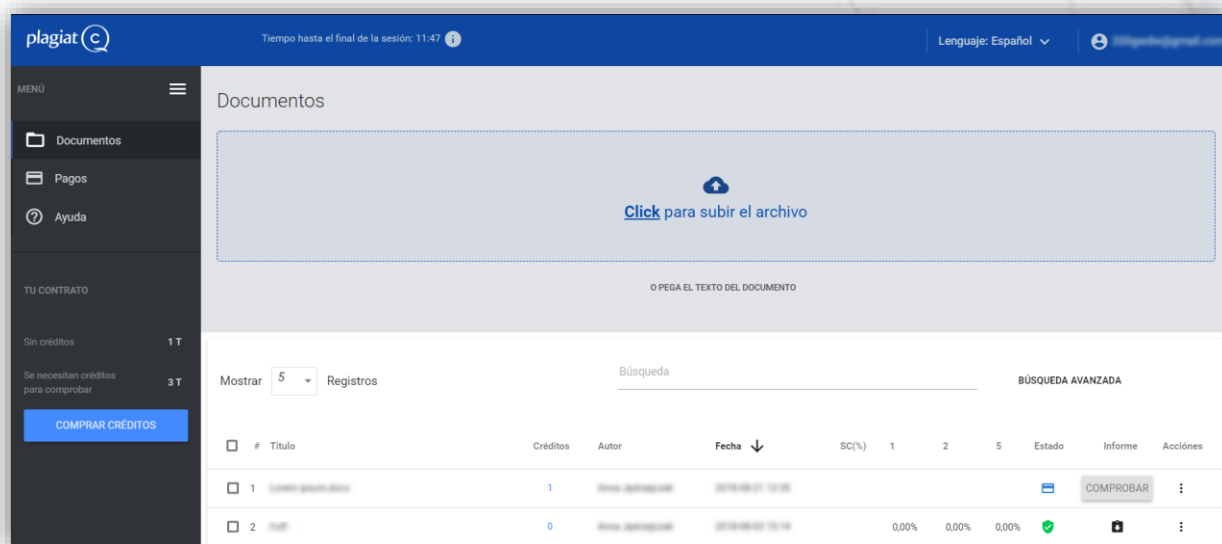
plagiat c

Tiempo hasta el final de la sesión: 11:47

Lenguaje: Español

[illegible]

MENÚ

Documentos

Pagos

Ayuda

TU CONTRATO

Sin créditos 1 T

Se necesitan créditos para comprobar 3 T

COMPRAR CRÉDITOS

Documentos

Click para subir el archivo

O PEGA EL TEXTO DEL DOCUMENTO

Mostrar 5 Registros

Búsqueda

BÚSQUEDA AVANZADA

| # | Título | Créditos | Autor | Fecha | SC(%) | 1 | 2 | 5 | Estado | Informe | Acciones |
|---|---|---|---|---|---|---|---|---|---|---|---|
| 1 | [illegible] | 1 | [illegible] | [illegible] | | | | | | COMPROBAR | ⋮ |
| 2 | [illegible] | 0 | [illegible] | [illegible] | | 0,00% | 0,00% | 0,00% | | | ⋮ |